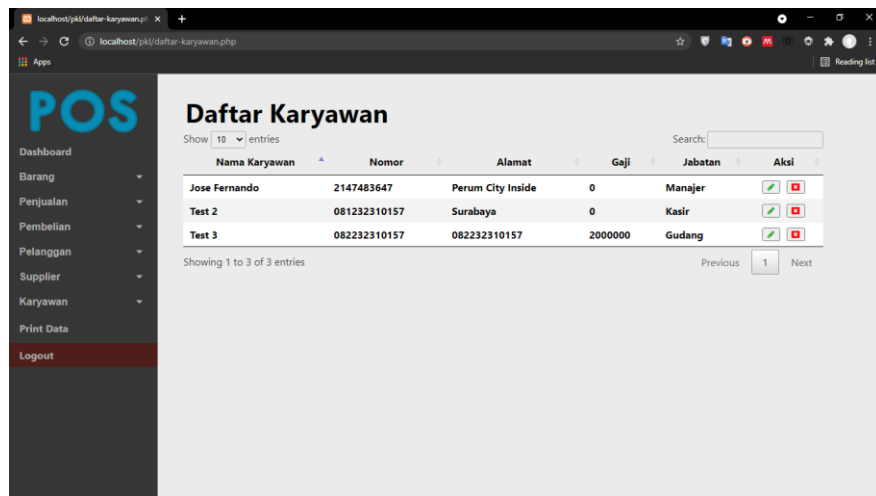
localhost/pkl/daftar-karyawan.pl ×
+
localhost/pkl/daftar-karyawan.php
Apps
Reading list

POS
Dashboard
Barang
Penjualan
Pembelian
Pelanggan
Supplier
Karyawan
Print Data
Logout

Daftar Karyawan

Show 10 entries
Search:

| Nama Karyawan | Nomor | Alamat | Gaji | Jabatan | Aksi |
|---|---|---|---|---|---|
| Jose Fernando | 2147483647 | Perum City Inside | 0 | Manajer | |
| Test 2 | 081232310157 | Surabaya | 0 | Kasir | |
| Test 3 | 082232310157 | 082232310157 | 2000000 | Gudang | |

Showing 1 to 3 of 3 entries
Previous 1 Next